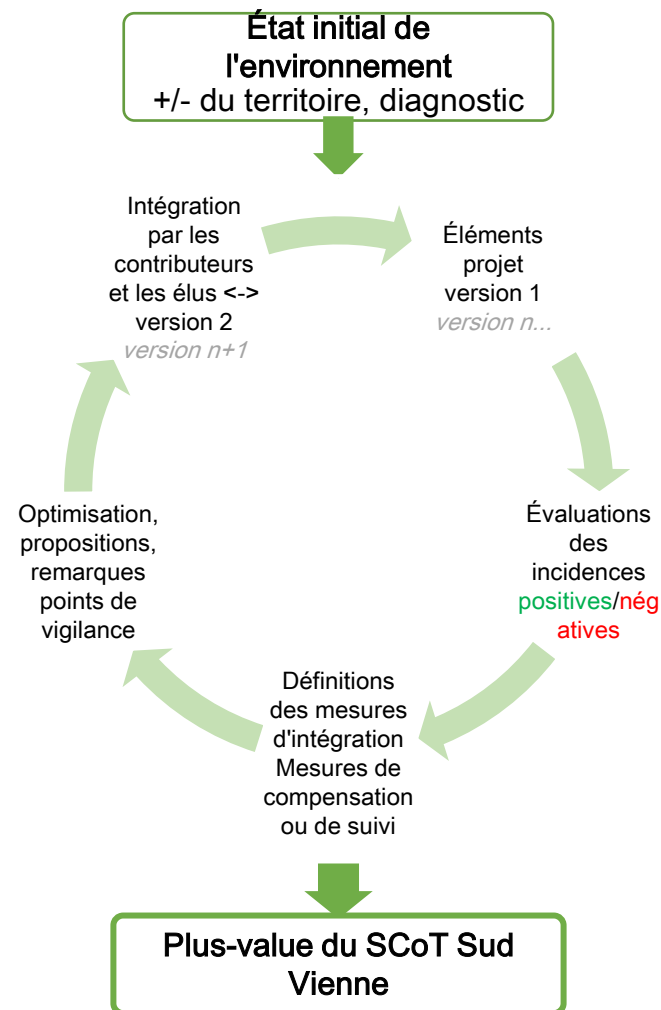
État initial de l'environnement
+/- du territoire, diagnostic

Éléments projet version 1
version n...

Évaluations des incidences positives/négatives

Définitions des mesures d'intégration Mesures de compensation ou de suivi

Optimisation, propositions, remarques points de vigilance

Intégration par les contributeurs et les élus <-> version 2
version n+1

Plus-value du SCoT Sud Vienne